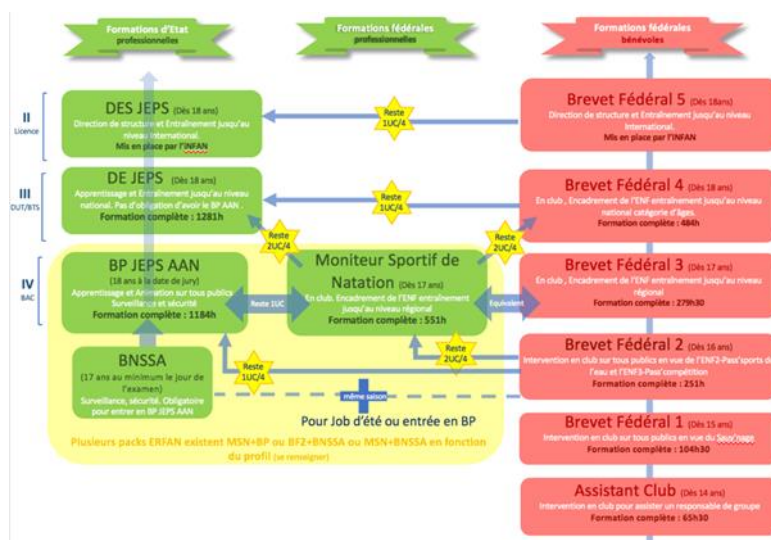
Formations d'Etat professionnelles

Formations fédérales professionnelles

Formations fédérales bénévoles

II Licence

III DUT/BTS

IV BAC

DES JEPS (Dès 18 ans)
Direction de structure et Entraînement jusqu'au niveau international.
Mis en place par l'INFAN

Reste 1UC/4

Brevet Fédéral 5 (Dès 18ans)
Direction de structure et Entraînement jusqu'au niveau international.
Mis en place par l'INFAN

DE JEPS (Dès 18 ans)
Apprentissage et Entraînement jusqu'au niveau national. Pas d'obligation d'avoir le BP AAN .
Formation complète : 1281h

Reste 1UC/4

Brevet Fédéral 4 (Dès 18 ans)
En club , Encadrement de l'ENF entraînement jusqu'au niveau national catégorie d'âges.
Formation complète : 484h

Reste 2UC/4

Reste 2UC/4

BP JEPS AAN
(18 ans à la date du jury)
Apprentissage et Animation sur tous publics
Surveillance et sécurité
Formation complète : 1184h

Reste 1UC

Moniteur Sportif de Natation (Dès 17 ans)
En club. Encadrement de l'ENF entraînement jusqu'au niveau régional
Formation complète : 551h

Equivalent

Brevet Fédéral 3 (Dès 17 ans)
En club , Encadrement de l'ENF entraînement jusqu'au niveau régional
Formation complète : 279h30

Reste 2UC/4

Brevet Fédéral 2 (Dès 16 ans)
Intervention en club sur tous publics en vue de l'ENF2-Pass'sports de l'eau et l'ENF3-Pass'compétition
Formation complète : 251h

BNSSA
(17 ans au minimum le jour de l'examen)
Surveillance, sécurité. Obligatoire pour entrer en BP JEPS AAN

Reste 1UC/4

même saison

Pour Job d'été ou entrée en BP

Plusieurs packs ERFAN existent MSN+BP ou BF2+BNSSA ou MSN+BNSSA en fonction du profil (se renseigner)

Brevet Fédéral 1 (Dès 15 ans)
Intervention en club sur tous publics en vue du Sauv'nage
Formation complète : 104h30

Assistant Club (Dès 14 ans)
Intervention en club pour assister un responsable de groupe
Formation complète : 65h30